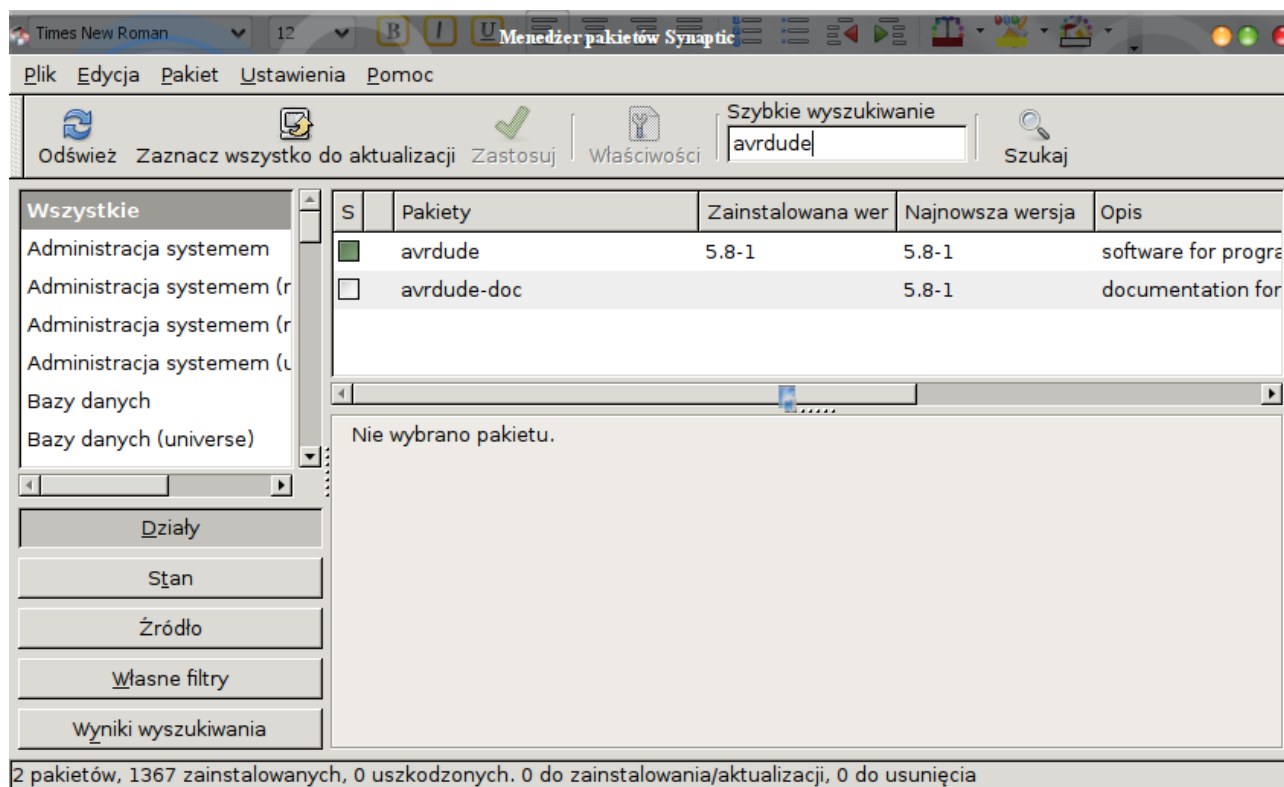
Times New Roman 12 B I U Menedżer pakietów Synaptic

Plik Edycja Pakiet Ustawienia Pomoc

Odśwież Zaznacz wszystko do aktualizacji Zastosuj Właściwości Szybkie wyszukiwanie avrdude Szukaj

Wszystkie
Administracja systemem
Administracja systemem (r
Administracja systemem (r
Administracja systemem (u
Bazy danych
Bazy danych (universe)

| S | | Pakiety | Zainstalowana wer | Najnowsza wersja | Opis |
|---|---|---|---|---|---|
| | | avrdude | 5.8-1 | 5.8-1 | software for progra |
| | | avrdude-doc | | 5.8-1 | documentation for |

Nie wybrano pakietu.

Działy
Stan
Źródło
Własne filtry
Wyniki wyszukiwania

2 pakietów, 1367 zainstalowanych, 0 uszkodzonych. 0 do zainstalowania/aktualizacji, 0 do usunięcia